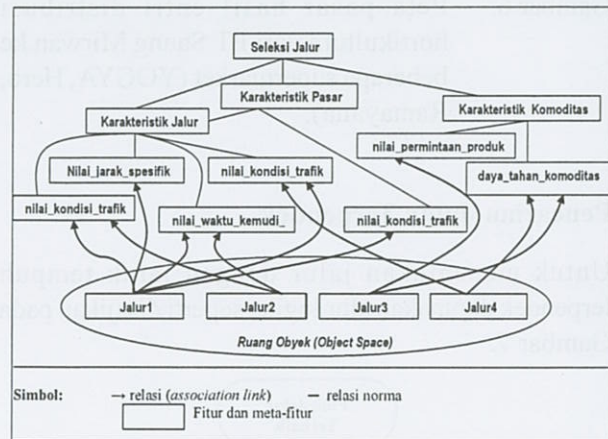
Seleksi Jalur

Karakteristik Pasar

Karakteristik Jalur

Karakteristik Komoditas

nilai_permintaan_produk

Nilai_jarak_spesifik

nilai_kondisi_trafik

daya_tahan_komoditas

nilai_kondisi_trafik

nilai_waktu_kemudi_

nilai_kondisi_trafik

Jalur1

Jalur2

Jalur3

Jalur4

Ruang Obyek (Object Space)

Simbol: → relasi (association link) — relasi norma

Fitur dan meta-fitur